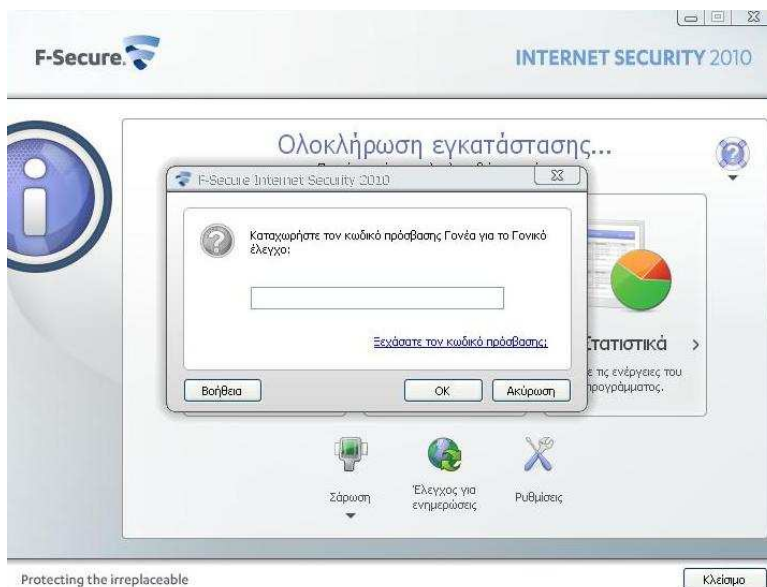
F-Secure.

INTERNET SECURITY 2010

Ολοκλήρωση εγκατάστασης...

F-Secure Internet Security 2010

Καταχωρήστε τον κωδικό πρόσβασης Γονέα για το Γονικό έλεγχο:

Ξεχάσατε τον κωδικό πρόσβασης;

Βοήθεια

OK

Ακύρωση

Στατιστικά

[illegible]ε τις ενέργειες του προγράμματος.

Σάρωση

Έλεγχος για ενημερώσεις

Ρυθμίσεις

Protecting the irreplaceable

Κλείσιμο